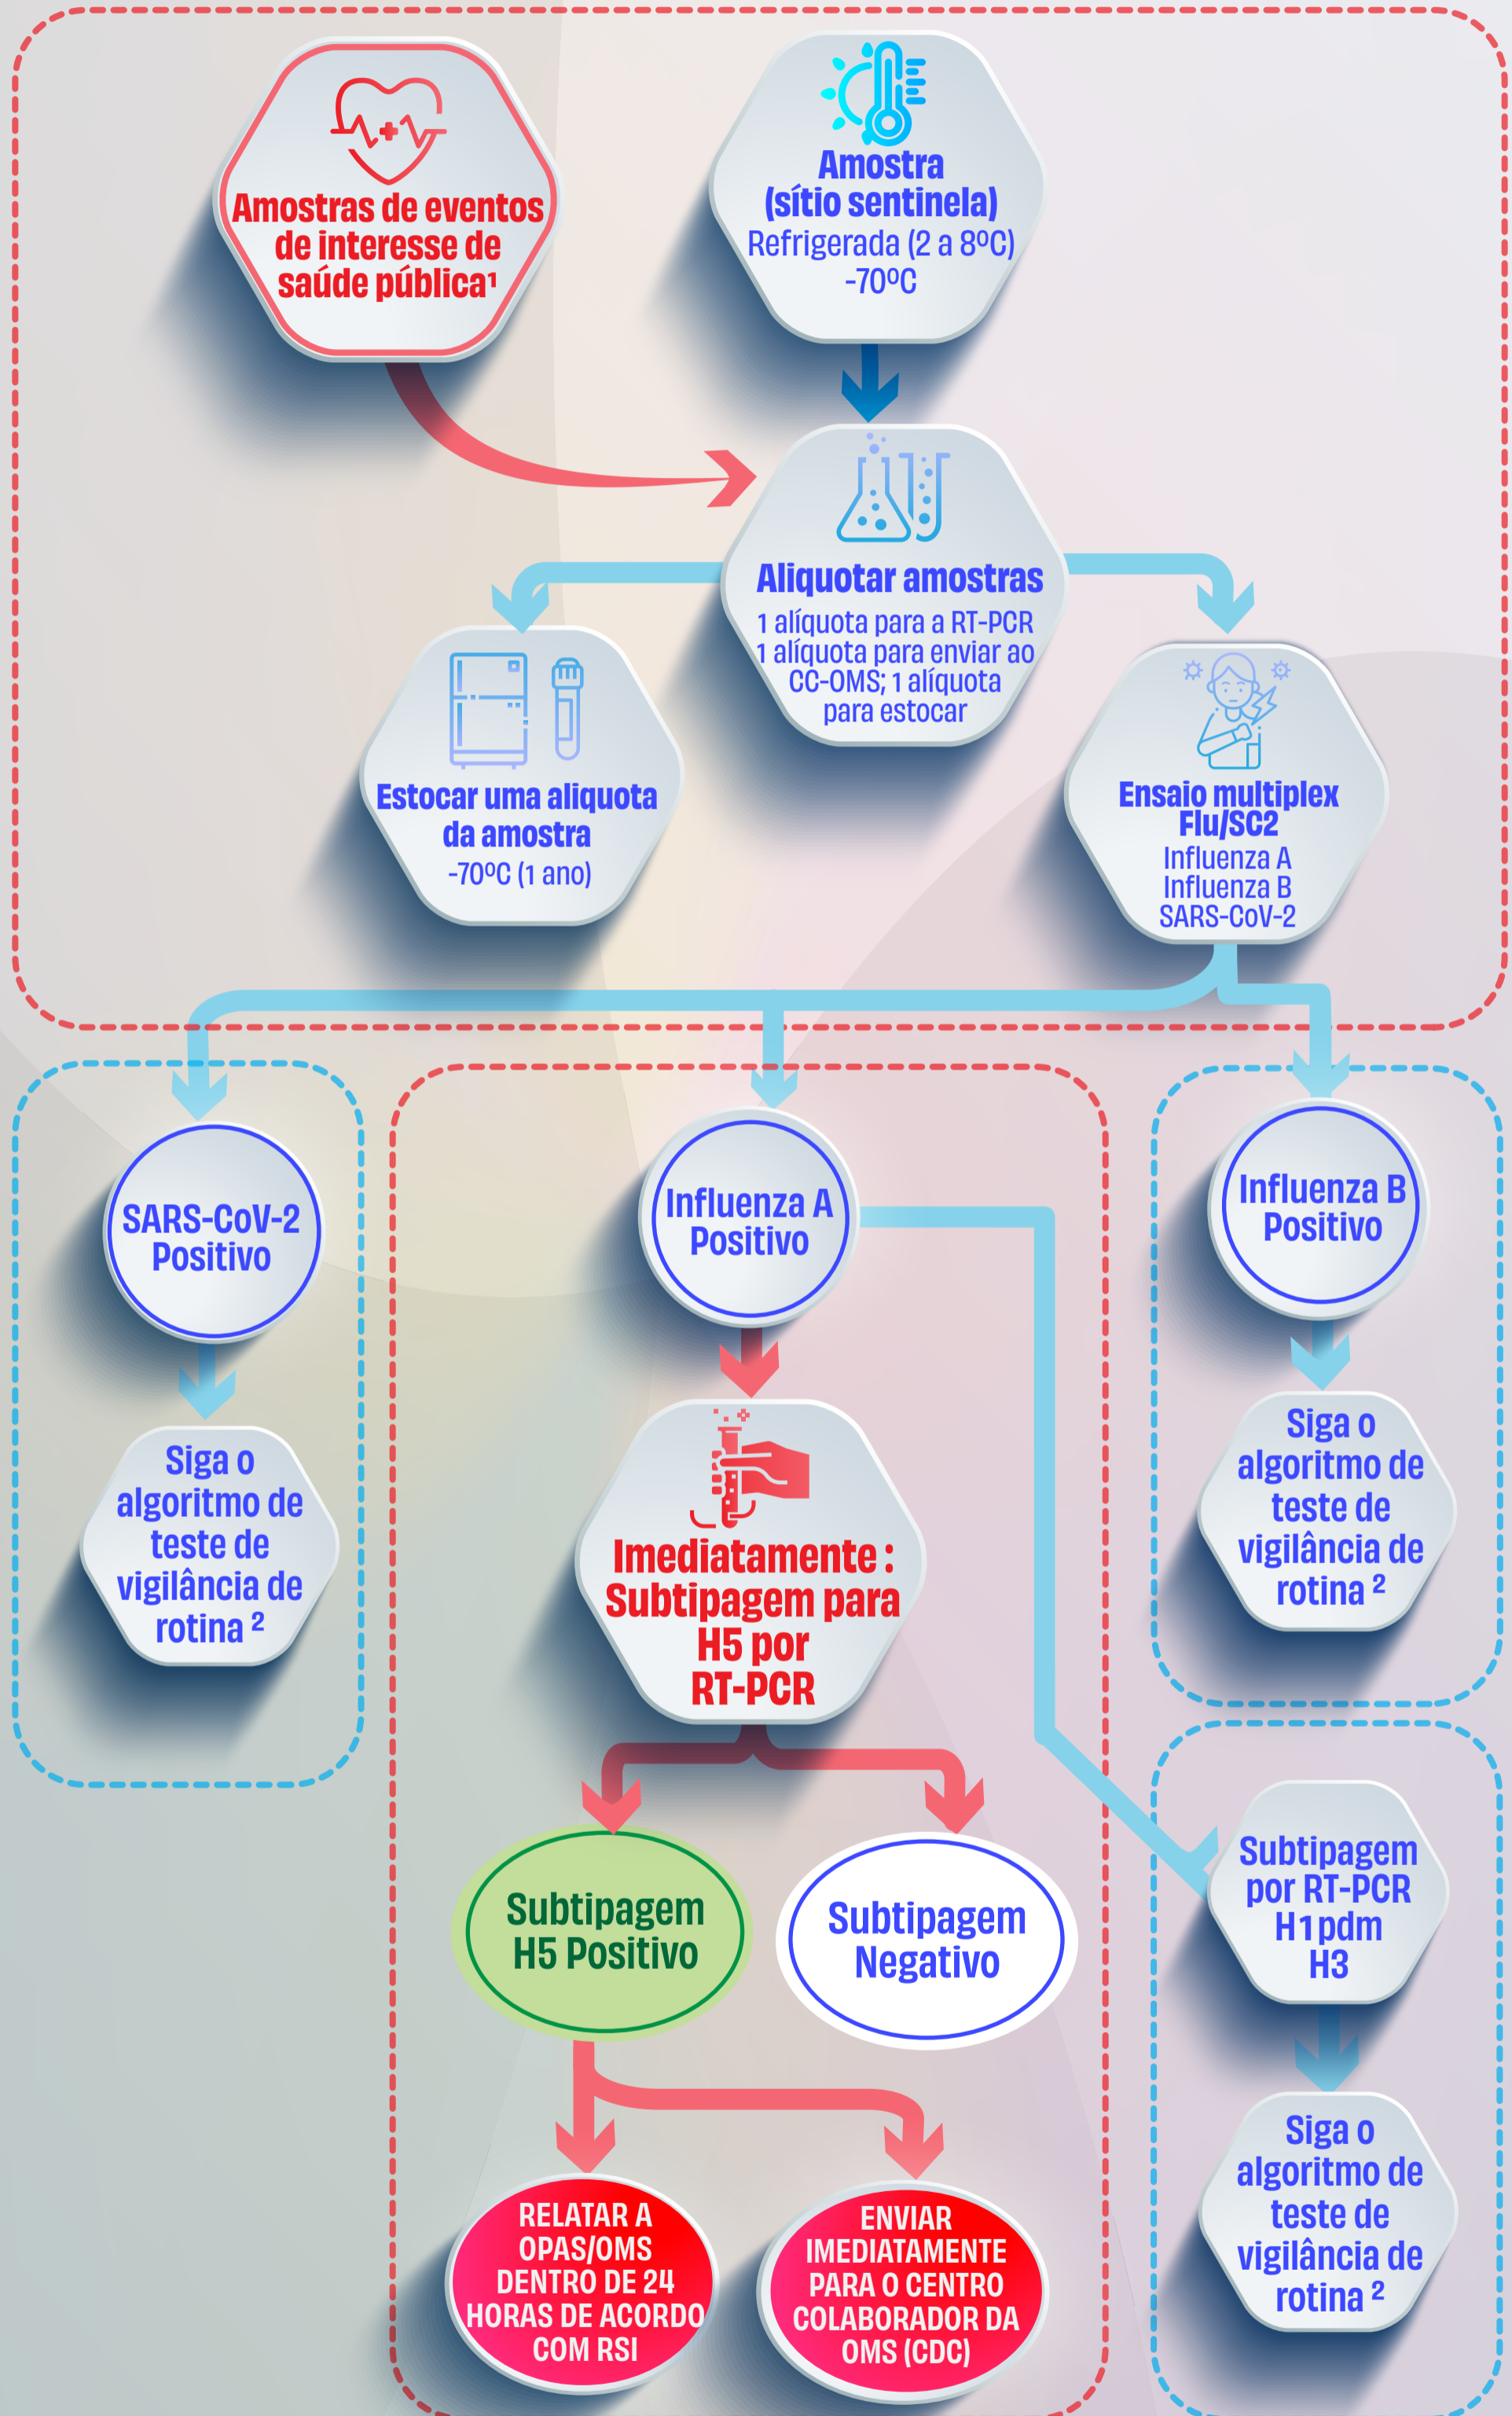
Amostras de eventos de interesse de saúde pública¹

Amostra (sítio sentinela)
Refrigerada (2 a 8ºC)
-70ºC

Aliquotar amostras
1 alíquota para a RT-PCR
1 alíquota para enviar ao CC-OMS; 1 alíquota para estocar

Estocar uma aliquota da amostra
-70ºC (1 ano)

Ensaio multiplex Flu/SC2
Influenza A
Influenza B
SARS-CoV-2

SARS-CoV-2 Positivo

Siga o algoritmo de teste de vigilância de rotina ²

Influenza A Positivo

Imediatamente : Subtipagem para H5 por RT-PCR

Subtipagem H5 Positivo

Subtipagem Negativo

RELATAR A OPAS/OMS DENTRO DE 24 HORAS DE ACORDO COM RSI

ENVIAR IMEDIATAMENTE PARA O CENTRO COLABORADOR DA OMS (CDC)

Influenza B Positivo

Siga o algoritmo de teste de vigilância de rotina ²

Subtipagem por RT-PCR H1pdm H3

Siga o algoritmo de teste de vigilância de rotina ²